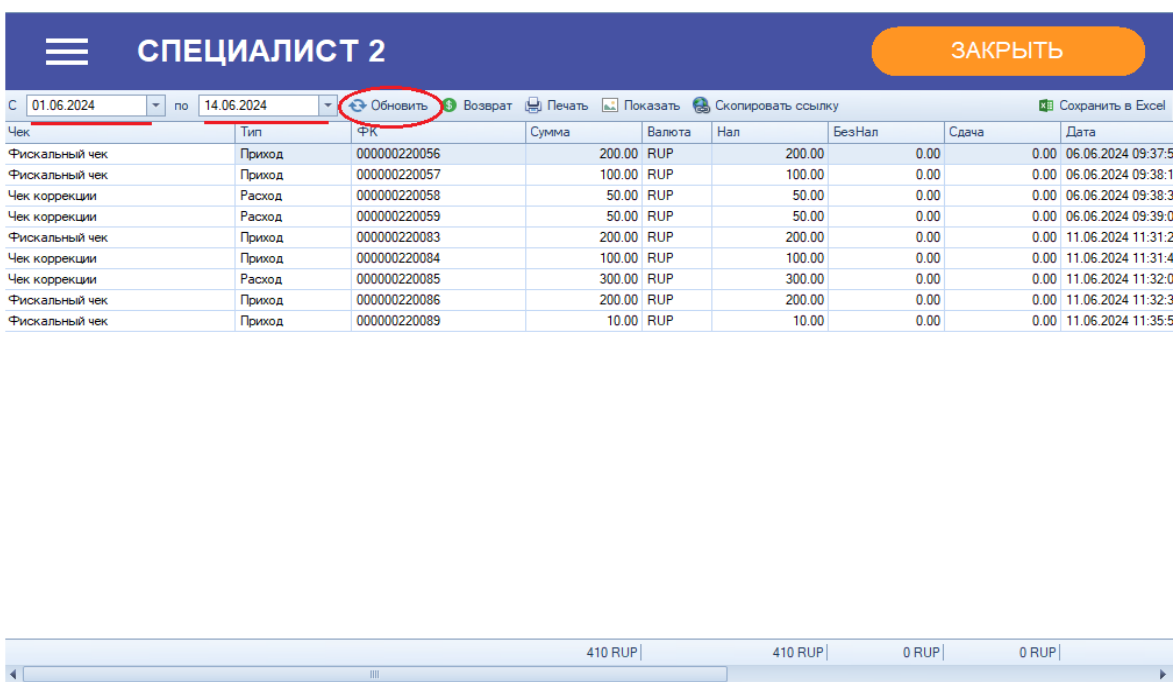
СПЕЦИАЛИСТ 2

ЗАКРЫТЬ

С 01.06.2024 по 14.06.2024 Обновить Возврат Печать Показать Скопировать ссылку Сохранить в Excel

| Чек | Тип | ФК | Сумма | Валюта | Нал | БезНал | Сдача | Дата |
|---|---|---|---|---|---|---|---|---|
| Фискальный чек | Приход | 000000220056 | 200.00 | RUP | 200.00 | 0.00 | 0.00 | 06.06.2024 09:37:5 |
| Фискальный чек | Приход | 000000220057 | 100.00 | RUP | 100.00 | 0.00 | 0.00 | 06.06.2024 09:38:1 |
| Чек коррекции | Расход | 000000220058 | 50.00 | RUP | 50.00 | 0.00 | 0.00 | 06.06.2024 09:38:3 |
| Чек коррекции | Расход | 000000220059 | 50.00 | RUP | 50.00 | 0.00 | 0.00 | 06.06.2024 09:39:0 |
| Фискальный чек | Приход | 000000220083 | 200.00 | RUP | 200.00 | 0.00 | 0.00 | 11.06.2024 11:31:2 |
| Чек коррекции | Приход | 000000220084 | 100.00 | RUP | 100.00 | 0.00 | 0.00 | 11.06.2024 11:31:4 |
| Чек коррекции | Расход | 000000220085 | 300.00 | RUP | 300.00 | 0.00 | 0.00 | 11.06.2024 11:32:0 |
| Фискальный чек | Приход | 000000220086 | 200.00 | RUP | 200.00 | 0.00 | 0.00 | 11.06.2024 11:32:3 |
| Фискальный чек | Приход | 000000220089 | 10.00 | RUP | 10.00 | 0.00 | 0.00 | 11.06.2024 11:35:5 |
| | | | 410 RUP | | 410 RUP | 0 RUP | 0 RUP | |